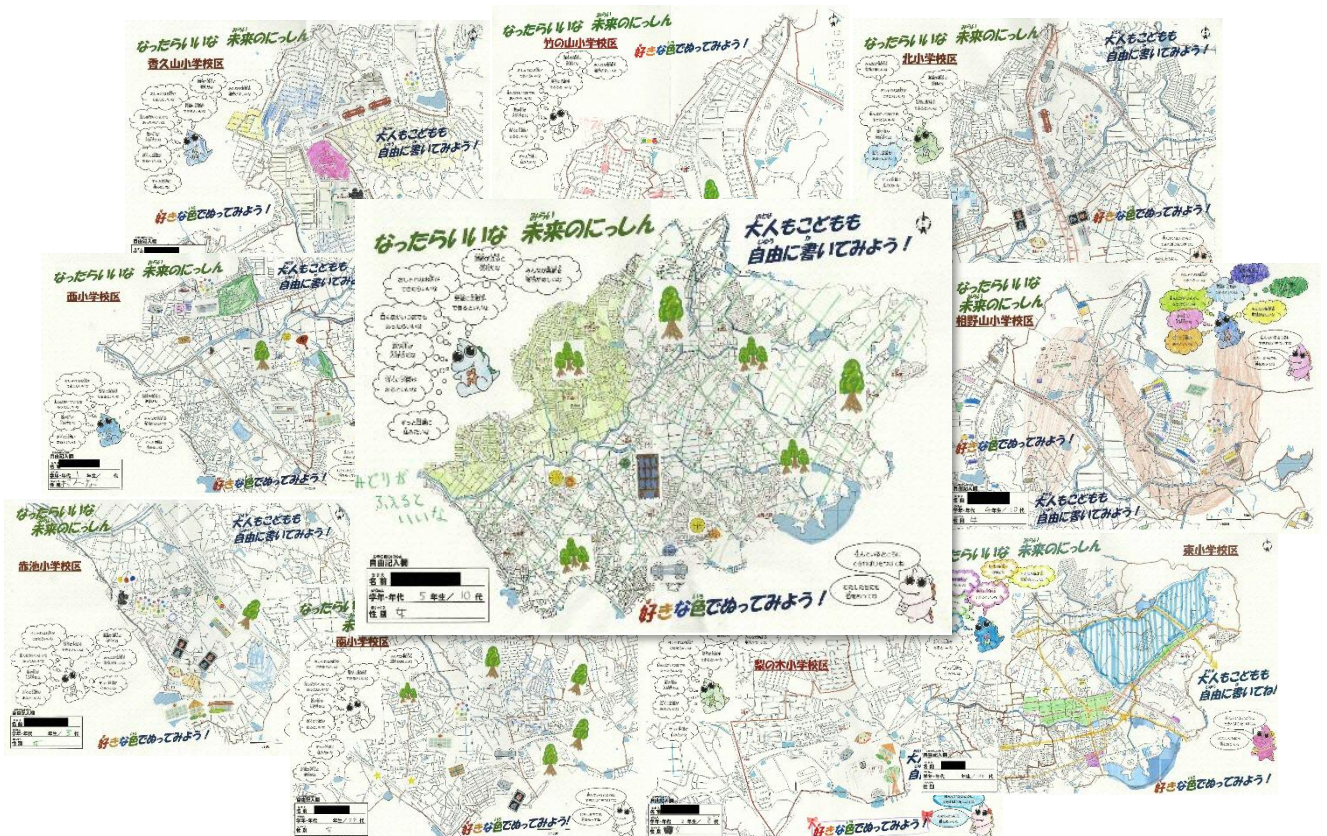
なったらいいな　未来のにっしん
香久山小学校区
大人もこどもも自由に書いてみよう！
好きな色でぬってみよう！

なったらいいな　未来のにっしん
竹の山小学校区
好きな色でぬってみよう！

なったらいいな　未来のにっしん
北小学校区
大人もこどもも自由に書いてみよう！
好きな色でぬってみよう！

なったらいいな　未来のにっしん
西小学校区
大人もこどもも自由に書いてみよう！
好きな色でぬってみよう！

なったらいいな　未来のにっしん
大人もこどもも自由に書いてみよう！
みどりがふえるといいな
自由記入欄
名前 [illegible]
学年・年代　5年生／10代
性別　女
好きな色でぬってみよう！

なったらいいな　未来のにっしん
相野山小学校区
大人もこどもも自由に書いてみよう！
好きな色でぬってみよう！

なったらいいな　未来のにっしん
赤池小学校区
大人もこどもも自由に書いてみよう！
好きな色でぬってみよう！

なったらいいな
南小学校区
好きな色でぬってみよう！

梨の木小学校区
好きな色でぬってみよう！

なったらいいな　未来のにっしん
東小学校区
大人もこどもも自由に書いてね！
好きな色でぬってみよう！